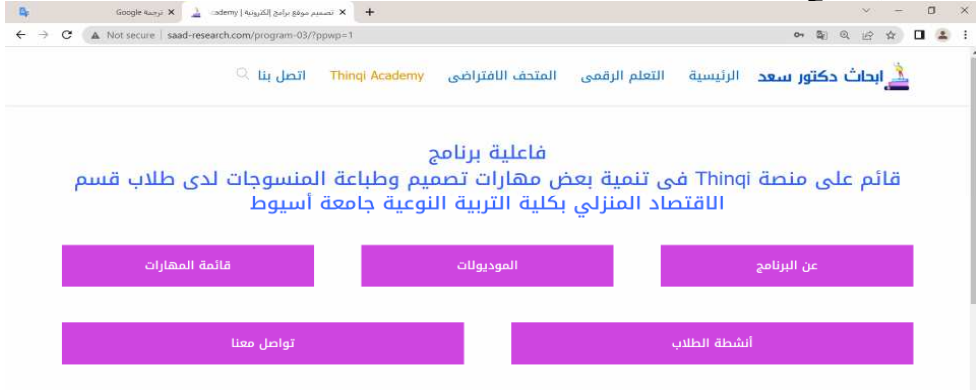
ترجمة Google ×
تصميم موقع برنامج إلكترونية | cademy ×
+
Not secure | saad-research.com/program-03/?ppwp=1

ابحاث دكتور سعد الرئيسية التعلم الرقمى المتحف الافتراضى Thinqi Academy اتصل بنا

فاعلية برنامج
قائم على منصة Thinqi فى تنمية بعض مهارات تصميم وطباعة المنسوجات لدى طلاب قسم الاقتصاد المنزلي بكلية التربية النوعية جامعة أسيوط

عن البرنامج
الموديولات
قائمة المهارات
أنشطة الطلاب
تواصل معنا